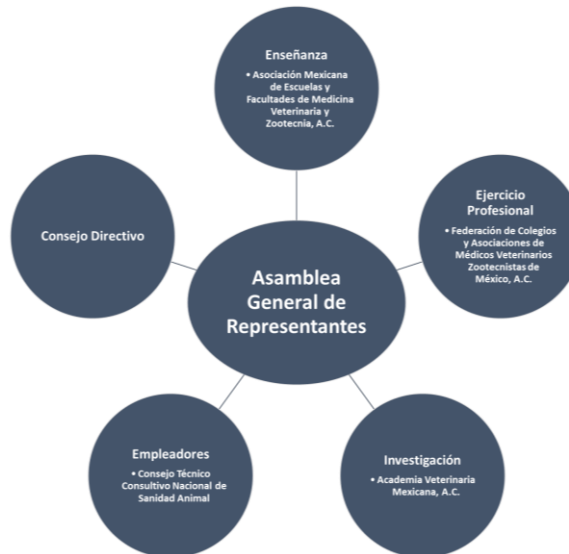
Enseñanza
• Asociación Mexicana de Escuelas y Facultades de Medicina Veterinaria y Zootecnia, A.C.

Consejo Directivo

Ejercicio Profesional
• Federación de Colegios y Asociaciones de Médicos Veterinarios Zootecnistas de México, A.C.

Asamblea General de Representantes

Empleadores
• Consejo Técnico Consultivo Nacional de Sanidad Animal

Investigación
• Academia Veterinaria Mexicana, A.C.